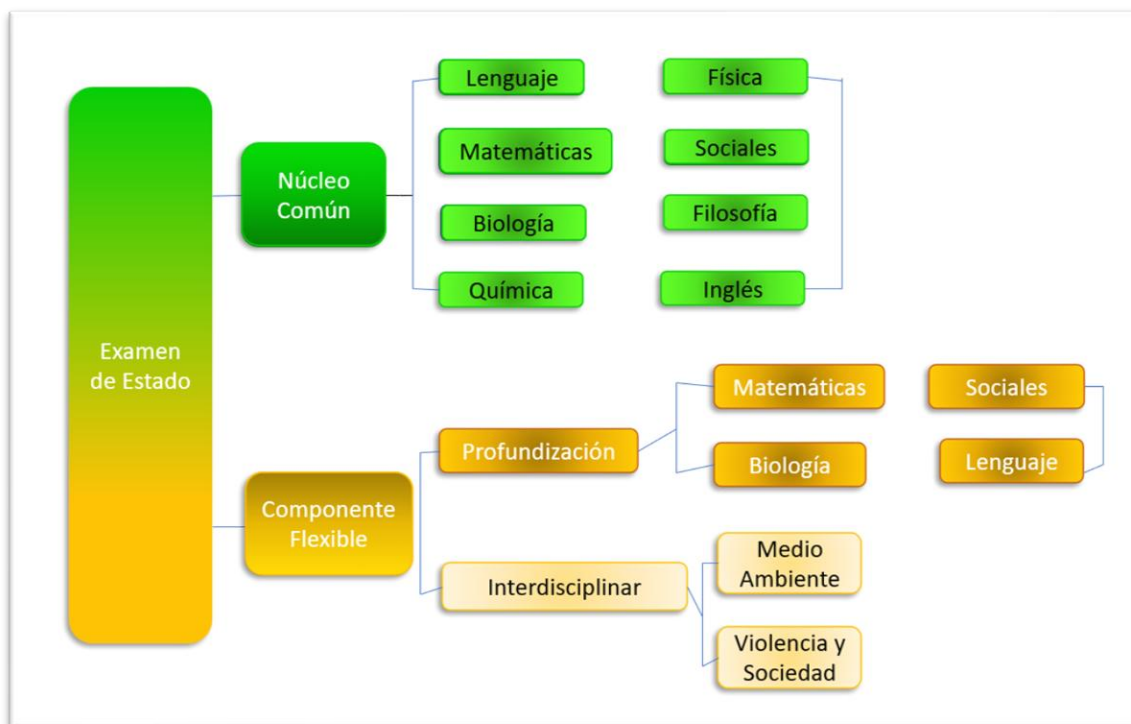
Examen de Estado

Núcleo Común

Lenguaje

Matemáticas

Biología

Química

Física

Sociales

Filosofía

Inglés

Componente Flexible

Profundización

Matemáticas

Biología

Sociales

Lenguaje

Interdisciplinar

Medio Ambiente

Violencia y Sociedad